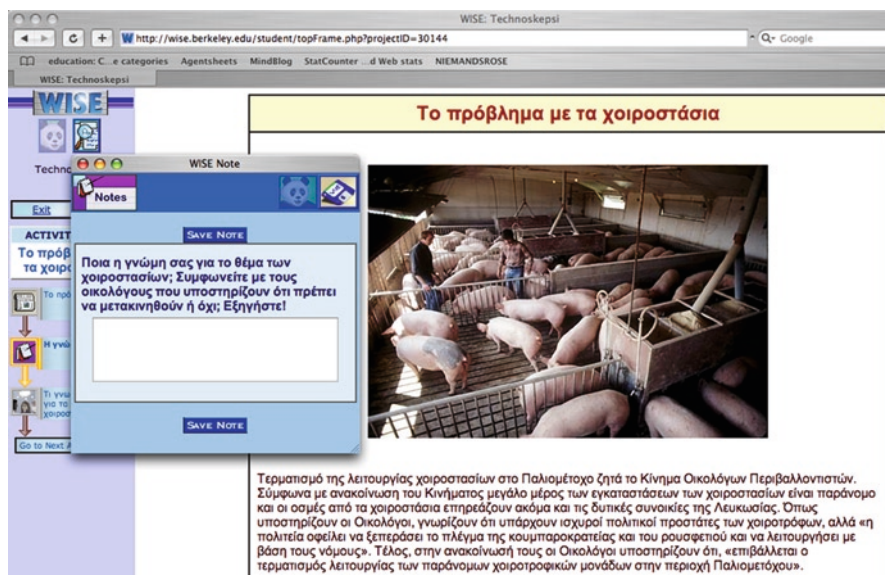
WISE: Technoskepsi

http://wise.berkeley.edu/student/topFrame.php?projectID=30144

Q- Google

education: C...e categories Agentsheets MindBlog StatCounter ...d Web stats NIEMANDSROSE

WISE: Technoskepsi

WISE

Techno

Exit

ACTIVIT

Το πρόβ τα χοιρο

Το πρό

Η γνώ

Τι γνω για τα χοιρο

Go to Next A

WISE Note

Notes

SAVE NOTE

Ποια η γνώμη σας για το θέμα των χοιροστασίων; Συμφωνείτε με τους οικολόγους που υποστηρίζουν ότι πρέπει να μετακινηθούν ή όχι; Εξηγήστε!

SAVE NOTE

Το πρόβλημα με τα χοιροστάσια

Τερματισμό της λειτουργίας χοιροστασίων στο Παλιομέτοχο ζητά το Κίνημα Οικολόγων Περιβαλλοντιστών. Σύμφωνα με ανακοίνωση του Κινήματος μεγάλο μέρος των εγκαταστάσεων των χοιροστασίων είναι παράνομο και οι οσμές από τα χοιροστάσια επηρεάζουν ακόμα και τις δυτικές συνοικίες της Λευκωσίας. Όπως υποστηρίζουν οι Οικολόγοι, γνωρίζουν ότι υπάρχουν ισχυροί πολιτικοί προστάτες των χοιροτρόφων, αλλά «η πολιτεία οφείλει να ξεπεράσει το πλέγμα της κουμπαροκρατείας και του ρουσφετιού και να λειτουργήσει με βάση τους νόμους». Τέλος, στην ανακοίνωσή τους οι Οικολόγοι υποστηρίζουν ότι, «επιβάλλεται ο τερματισμός λειτουργίας των παράνομων χοιροτροφικών μονάδων στην περιοχή Παλιομετόχου».